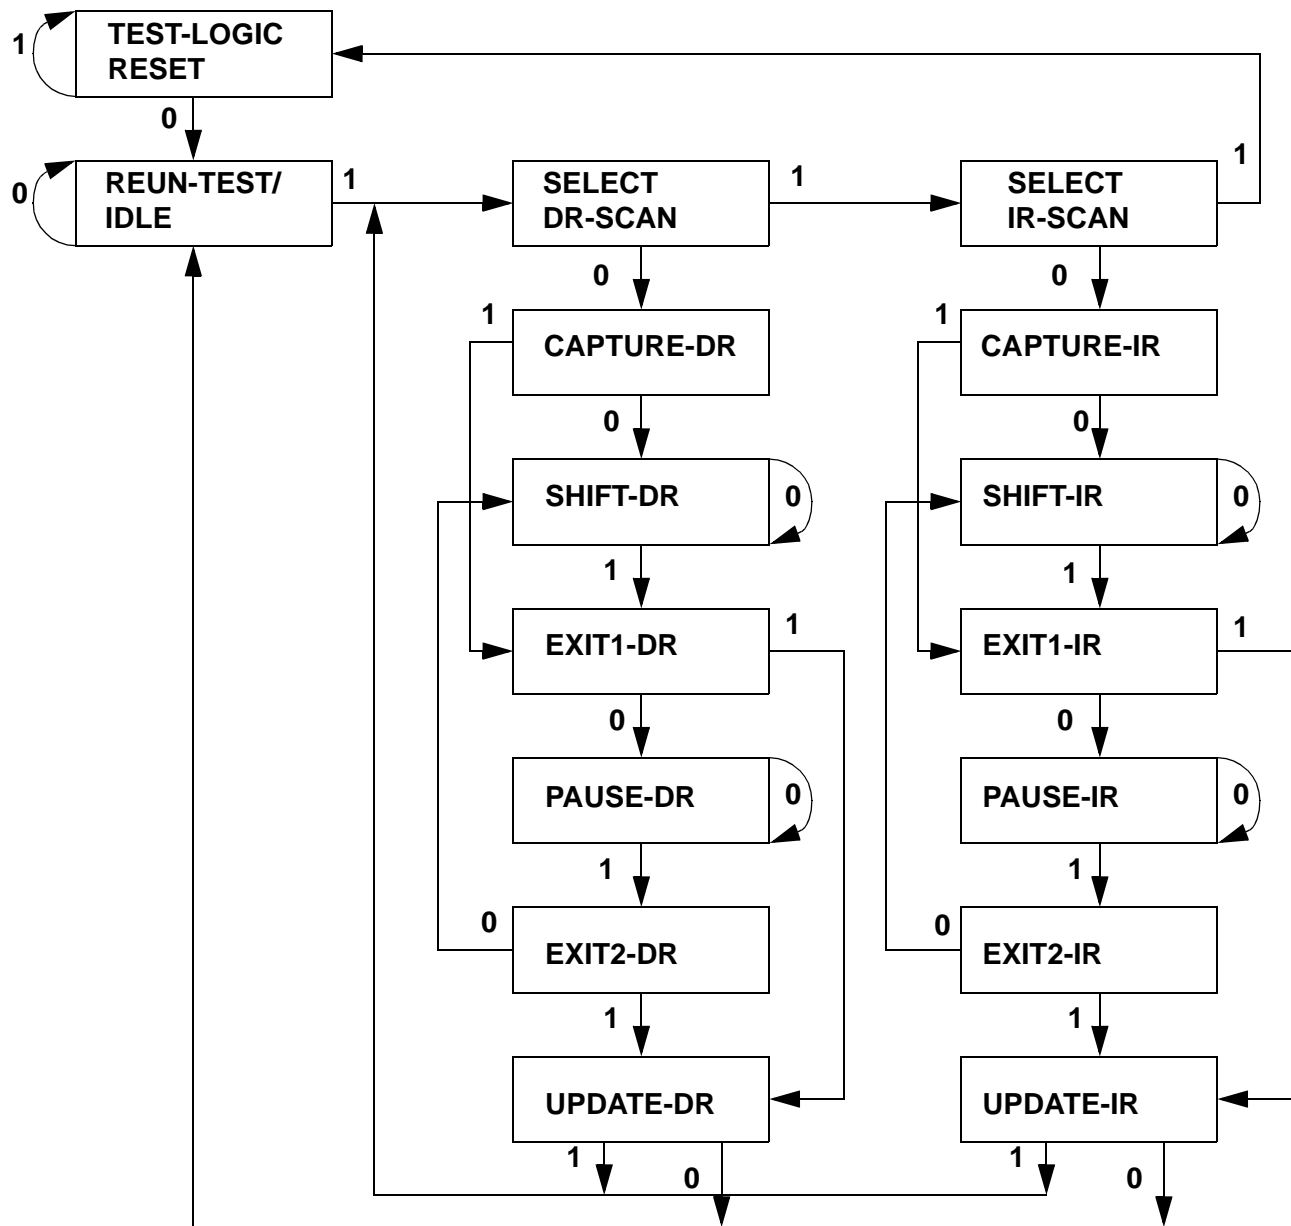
1
TEST-LOGIC RESET
0
0
REUN-TEST/ IDLE
1
SELECT DR-SCAN
1
SELECT IR-SCAN
1
0
0
1
CAPTURE-DR
1
CAPTURE-IR
0
0
SHIFT-DR
0
SHIFT-IR
0
1
1
EXIT1-DR
1
EXIT1-IR
1
0
0
PAUSE-DR
0
PAUSE-IR
0
1
1
0
EXIT2-DR
0
EXIT2-IR
1
1
UPDATE-DR
UPDATE-IR
1
0
1
0